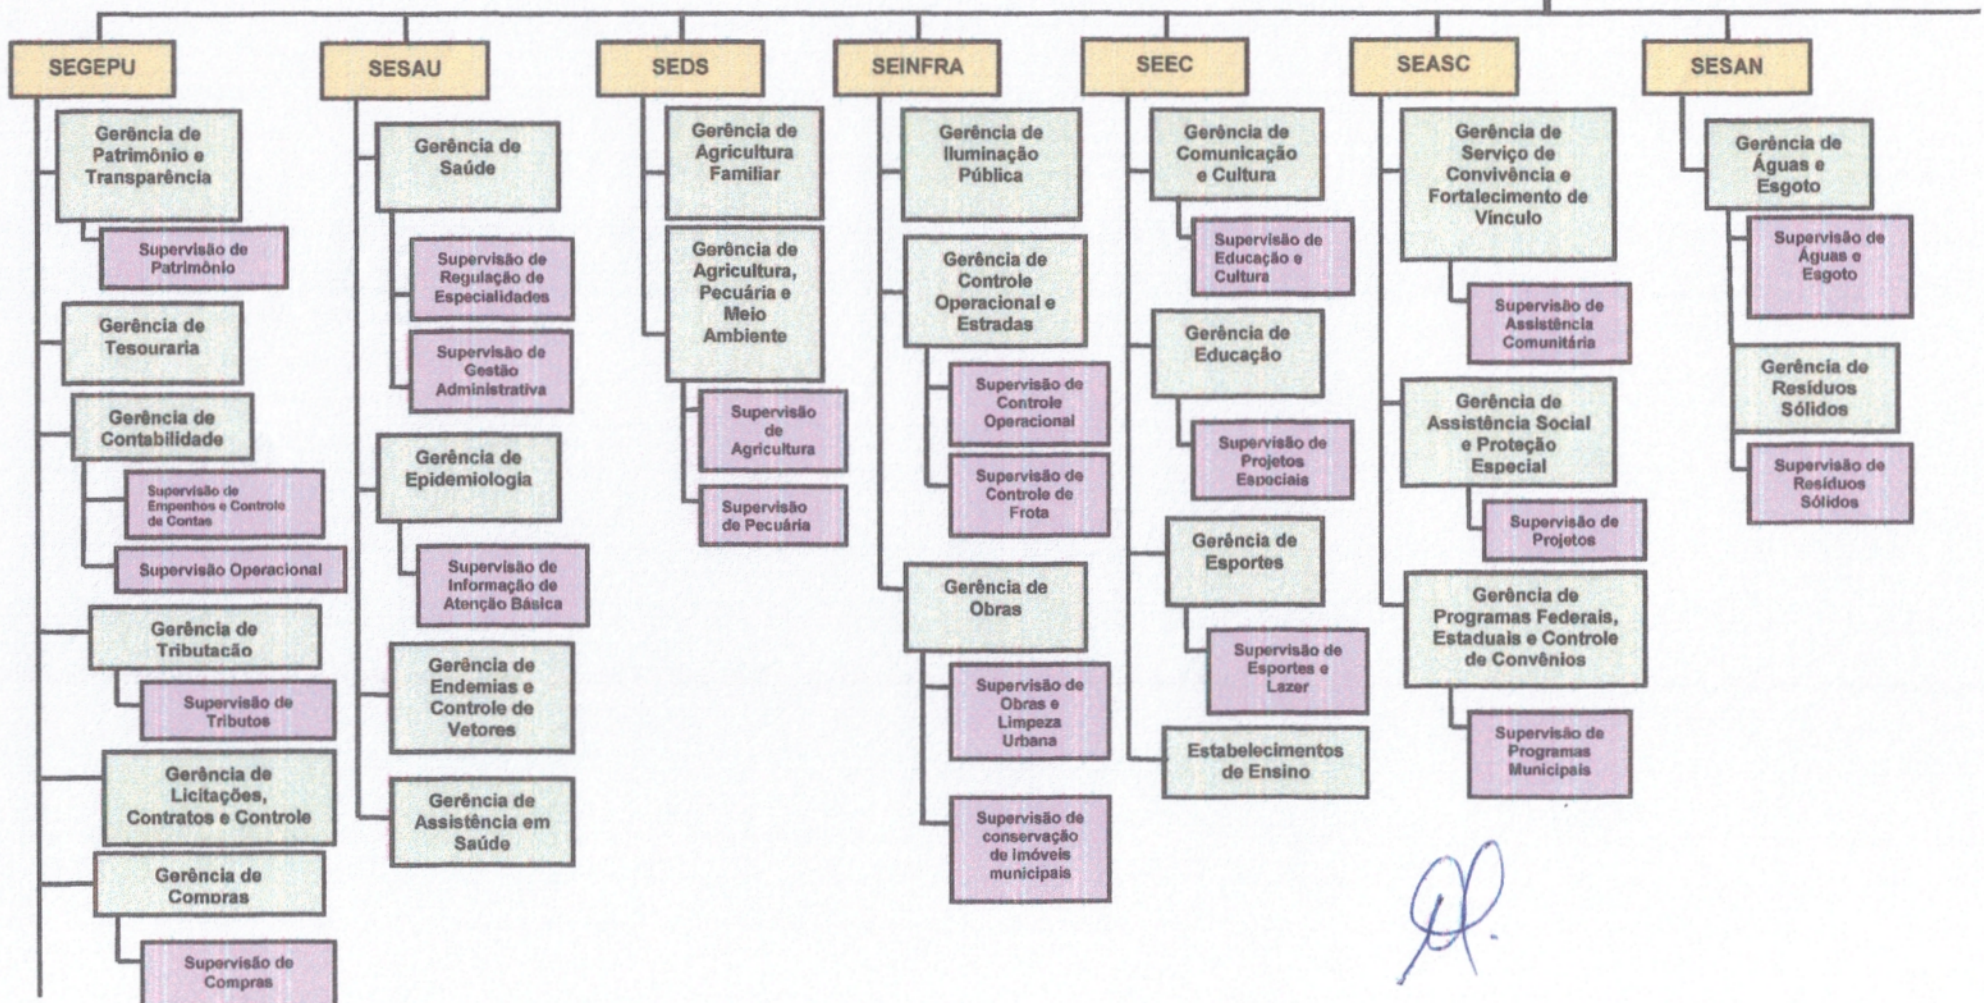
SEGEPU

Gerência de Patrimônio e Transparência

Supervisão de Patrimônio

Gerência de Tesouraria

Gerência de Contabilidade

Supervisão de Empenhos e Controle de Contas

Supervisão Operacional

Gerência de Tributação

Supervisão de Tributos

Gerência de Licitações, Contratos e Controle

Gerência de Compras

Supervisão de Compras

SESAU

Gerência de Saúde

Supervisão de Regulação de Especialidades

Supervisão de Gestão Administrativa

Gerência de Epidemiologia

Supervisão de Informação de Atenção Básica

Gerência de Endemias e Controle de Vetores

Gerência de Assistência em Saúde

SEDS

Gerência de Agricultura Familiar

Gerência de Agricultura, Pecuária e Meio Ambiente

Supervisão de Agricultura

Supervisão de Pecuária

SEINFRA

Gerência de Iluminação Pública

Gerência de Controle Operacional e Estradas

Supervisão de Controle Operacional

Supervisão de Controle de Frota

Gerência de Obras

Supervisão de Obras e Limpeza Urbana

Supervisão de conservação de imóveis municipais

SEEC

Gerência de Comunicação e Cultura

Supervisão de Educação e Cultura

Gerência de Educação

Supervisão de Projetos Especiais

Gerência de Esportes

Supervisão de Esportes e Lazer

Estabelecimentos de Ensino

SEASC

Gerência de Serviço de Convivência e Fortalecimento de Vínculo

Supervisão de Assistência Comunitária

Gerência de Assistência Social e Proteção Especial

Supervisão de Projetos

Gerência de Programas Federais, Estaduais e Controle de Convênios

Supervisão de Programas Municipais

SESAN

Gerência de Águas e Esgoto

Supervisão de Águas e Esgoto

Gerência de Resíduos Sólidos

Supervisão de Resíduos Sólidos